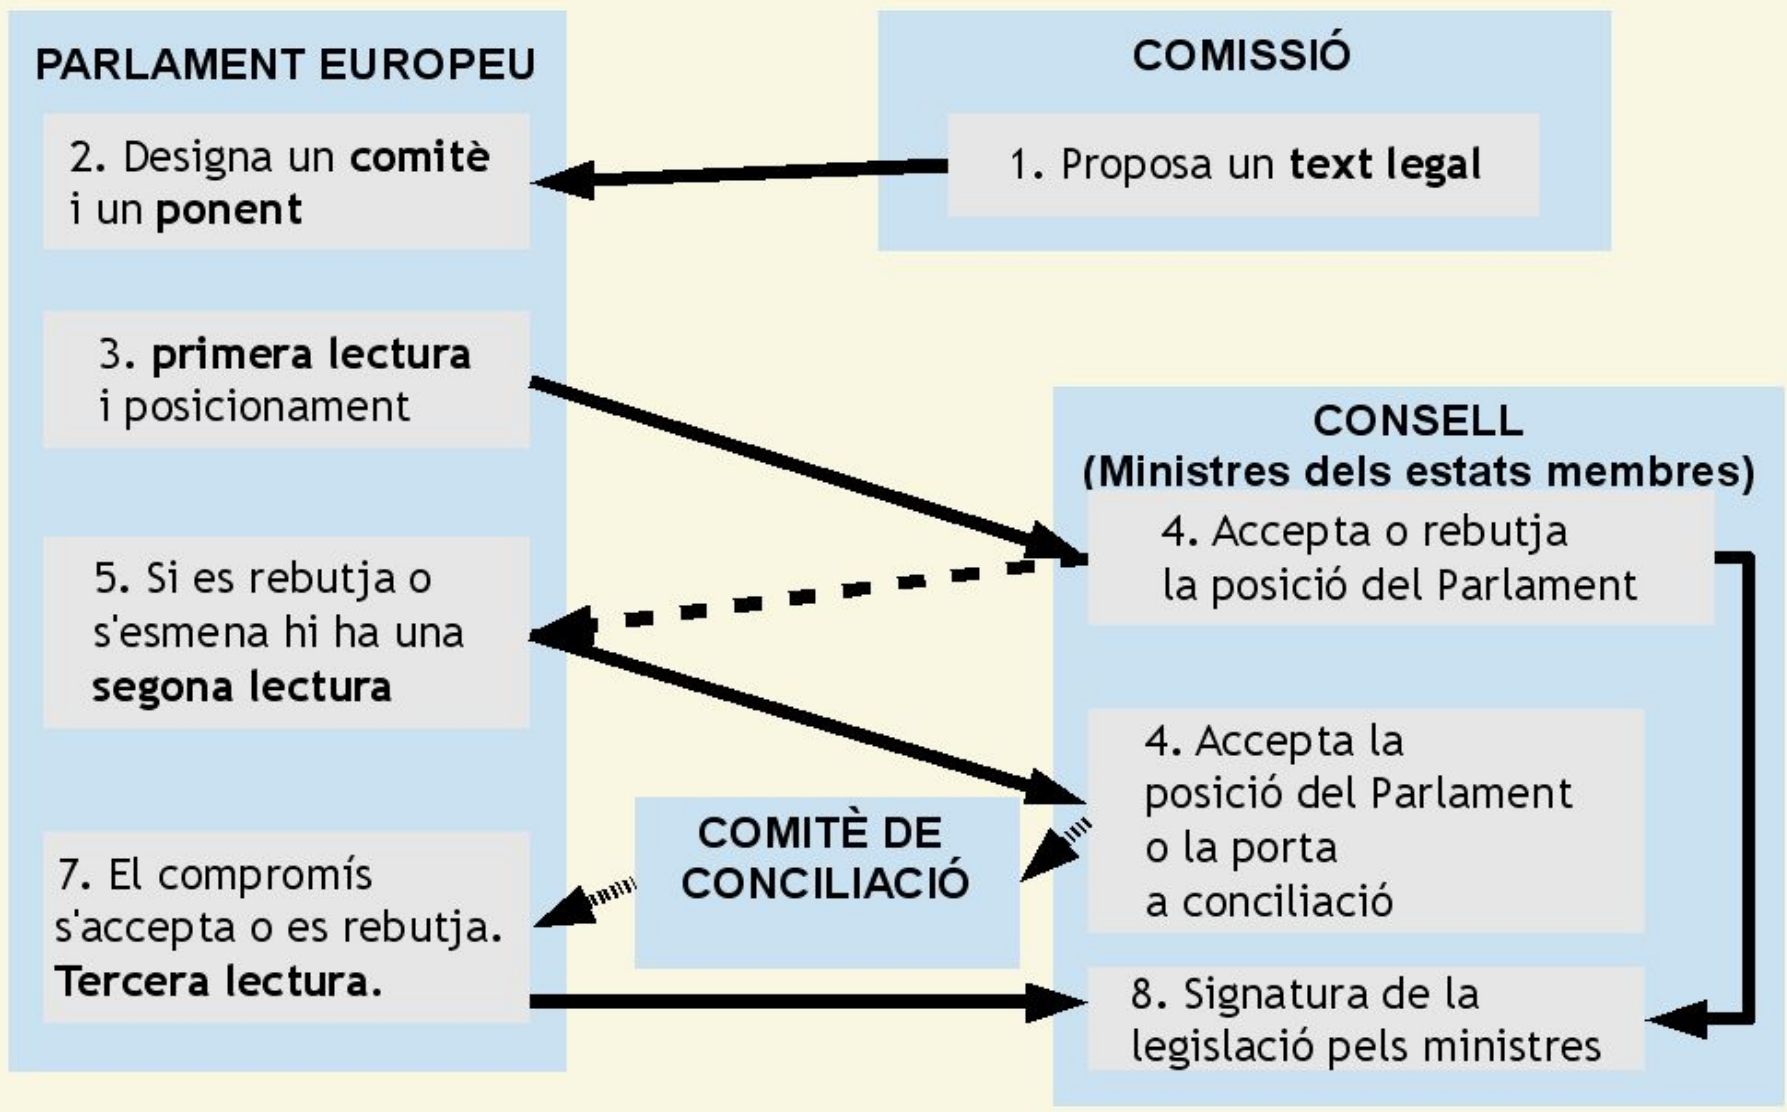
PARLAMENT EUROPEU

2. Designa un **comitè** i un **ponent**

3. **primera lectura** i posicionament

5. Si es rebutja o s'esmena hi ha una **segona lectura**

7. El compromís s'accepta o es rebutja. **Tercera lectura.**

COMISSIÓ

1. Proposa un **text legal**

CONSELL
(Ministres dels estats membres)

4. Accepta o rebutja la posició del Parlament

4. Accepta la posició del Parlament o la porta a conciliació

8. Signatura de la legislació pels ministres

COMITÈ DE CONCILIACIÓ